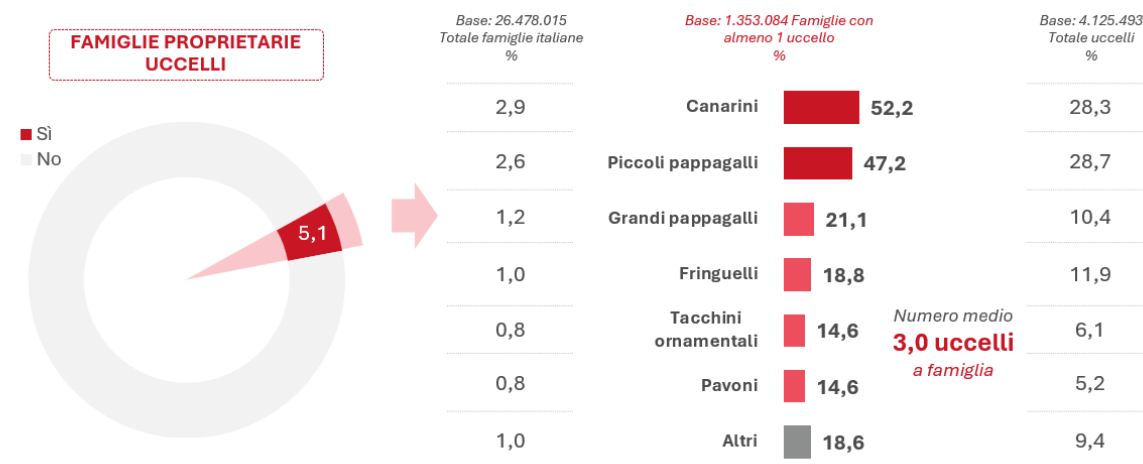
FAMIGLIE PROPRIETARIE UCCELLI

Sì
No

5,1

| Base: 26.478.015 Totale famiglie italiane % | Base: 1.353.084 Famiglie con almeno 1 uccello % | | Base: 4.125.493 Totale uccelli % |
|---|---|---|---|
| 2,9 | Canarini | 52,2 | 28,3 |
| 2,6 | Piccoli pappagalli | 47,2 | 28,7 |
| 1,2 | Grandi pappagalli | 21,1 | 10,4 |
| 1,0 | Fringuelli | 18,8 | 11,9 |
| 0,8 | Tacchini ornamentali | 14,6 | 6,1 |
| 0,8 | Pavoni | 14,6 | 5,2 |
| 1,0 | Altri | 18,6 | 9,4 |

Numero medio
3,0 uccelli
a famiglia